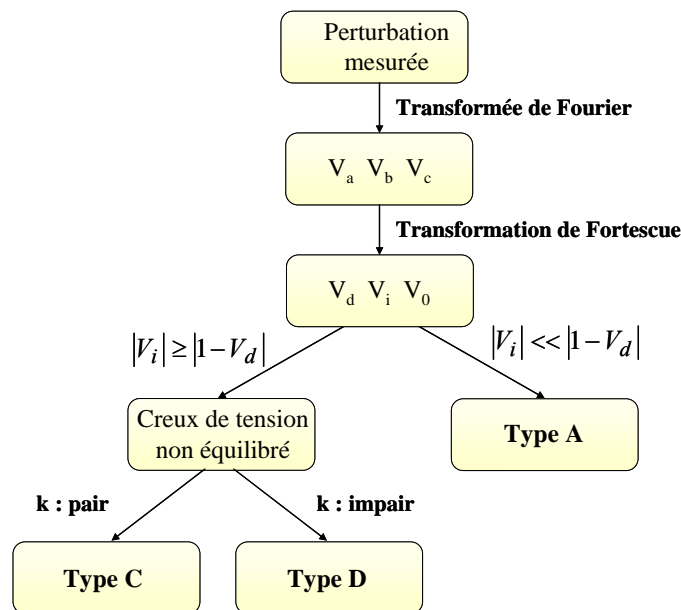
Perturbation mesurée

Transformée de Fourier

$V_a$ $V_b$ $V_c$

Transformation de Fortescue

$V_d$ $V_i$ $V_0$

$|V_i| \geq |1-V_d|$

$|V_i| << |1-V_d|$

Creux de tension non équilibré

Type A

k : pair

k : impair

Type C

Type D